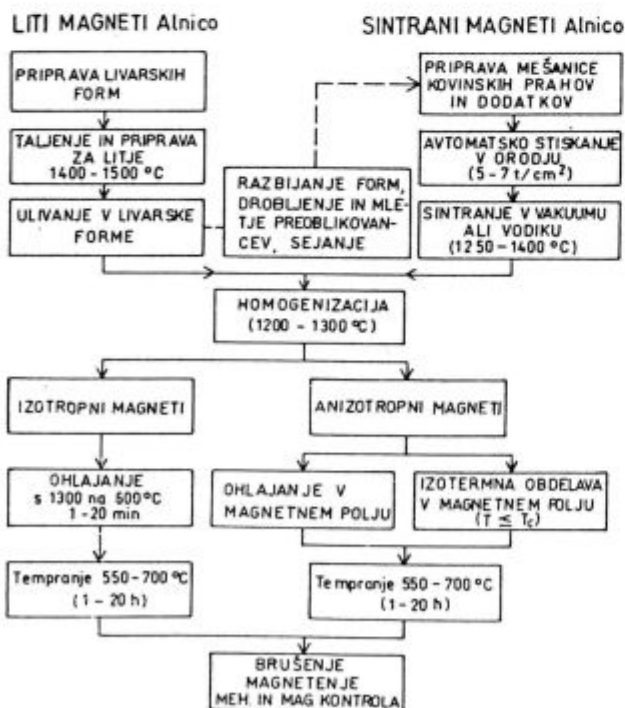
LITI MAGNETI Alnico

SINTRANI MAGNETI Alnico

PRIPRAVA LIVARSKIH FORM

TALJENJE IN PRIPRAVA ZA LITJE 1400 - 1500 °C

ULIVANJE V LIVARSKE FORME

PRIPRAVA MEŠANICE KOVINSKIH PRAHOV IN DODATKOV

AVTOMATSKO STISKANJE V ORODJU (5 - 7 t/cm$^2$)

SINTRANJE V VAKUUMU ALI VODIKU (1250 - 1400 °C)

RAZBIJANJE FORM, DROBLJENJE IN MLETJE PREOBLIKOVANCEV, SEJANJE

HOMOGENIZACIJA (1200 - 1300 °C)

IZOTROPNI MAGNETI

ANIZOTROPNI MAGNETI

OHLAJANJE s 1300 na 600 °C 1 - 20 min

OHLAJANJE V MAGNETNEM POLJU

IZOTERMNA OBDELAVA V MAGNETNEM POLJU ($T \leq T_c$)

Tempranje 550 - 700 °C (1 - 20 h)

Tempranje 550 - 700 °C (1 - 20 h)

BRUŠENJE MAGNETENJE MEH. IN MAG KONTROLA